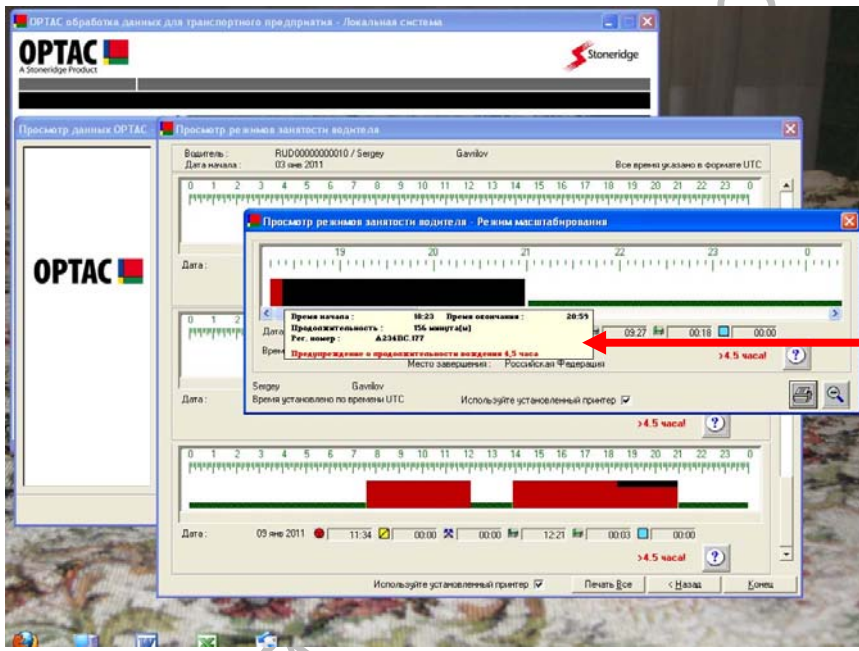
OPTAC обработка данных для транспортного предприятия - Локальная система

OPTAC
A Stoneridge Product

Stoneridge

Просмотр данных OPTAC - Просмотр режимов занятости водителя

Водитель : RUD00000000010 / Sergey Gavilov
Дата начала : 03 янв 2011
Все время указано в формате UTC

0 1 2 3 4 5 6 7 8 9 10 11 12 13 14 15 16 17 18 19 20 21 22 23 0

OPTAC

Дата :

Просмотр режимов занятости водителя - Режим масштабирования

19 20 21 22 23 0

Время начала : 18:23 Время окончания : 20:59
Продолжительность : 156 минута(ы)
Рег. номер : А234ВС.177
Предупреждение о продолжительности вождения 4,5 часа

09:27 00:18 00:00

>4.5 часа!

Место завершения : Российская Федерация

Sergey Gavilov
Время установлено по времени UTC

Используйте установленный принтер

Дата :

>4.5 часа!

0 1 2 3 4 5 6 7 8 9 10 11 12 13 14 15 16 17 18 19 20 21 22 23 0

Дата : 09 янв 2011 11:34 00:00 00:00 12:21 00:03 00:00

>4.5 часа!

Используйте установленный принтер
Печать Все
< Назад
Конец